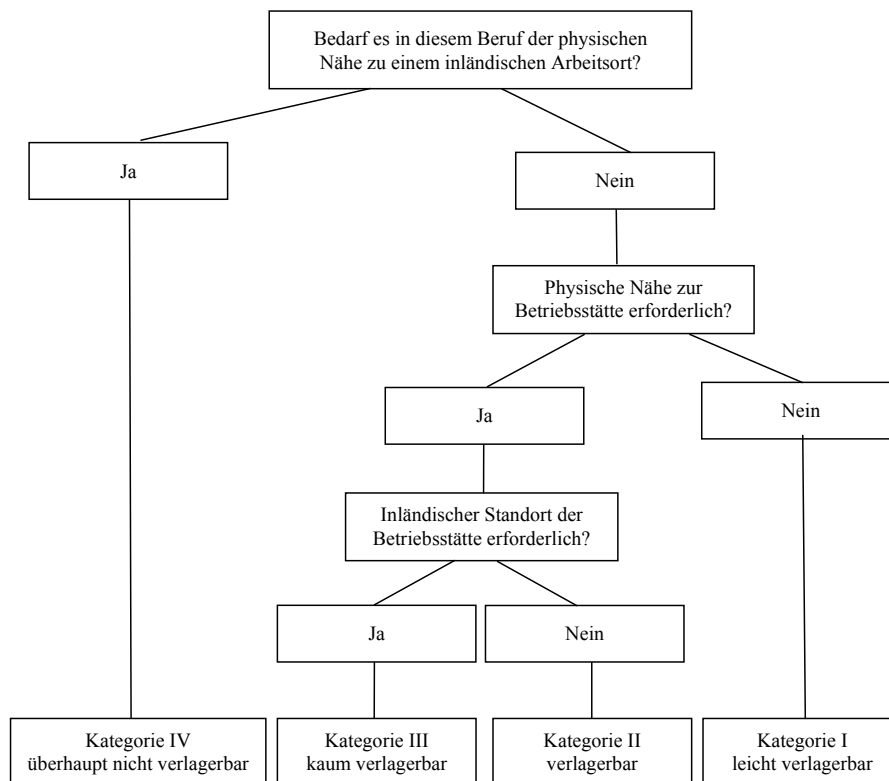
Bedarf es in diesem Beruf der physischen Nähe zu einem inländischen Arbeitsort?

Ja

Nein

Physische Nähe zur Betriebsstätte erforderlich?

Ja

Nein

Inländischer Standort der Betriebsstätte erforderlich?

Ja

Nein

Kategorie IV
überhaupt nicht verlagerbar

Kategorie III
kaum verlagerbar

Kategorie II
verlagerbar

Kategorie I
leicht verlagerbar